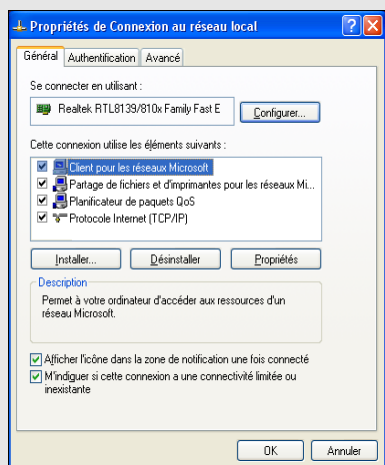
Propriétés de Connexion au réseau local
?
X
Général
Authentification
Avancé

Se connecter en utilisant :
Realtek RTL8139/810x Family Fast E
Configurer...

Cette connexion utilise les éléments suivants :
Client pour les réseaux Microsoft
Partage de fichiers et d'imprimantes pour les réseaux Mi...
Planificateur de paquets QoS
Protocole Internet (TCP/IP)

Installer...
Désinstaller
Propriétés

Description
Permet à votre ordinateur d'accéder aux ressources d'un réseau Microsoft.

Afficher l'icône dans la zone de notification une fois connecté
M'indiquer si cette connexion a une connectivité limitée ou inexistante

OK
Annuler